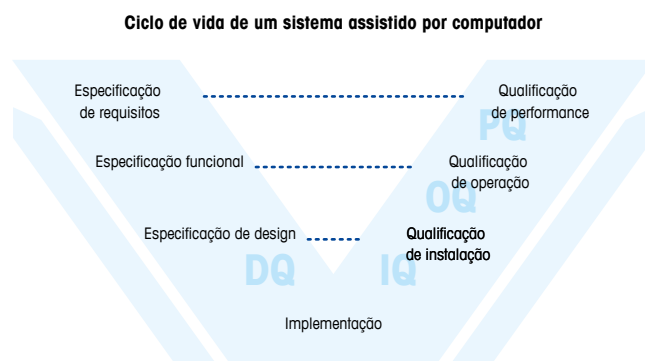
Ciclo de vida de um sistema assistido por computador

Especificação de requisitos

Qualificação de performance

PQ

Especificação funcional

Qualificação de operação

OQ

Especificação de design

Qualificação de instalação

DQ

IQ

Implementação